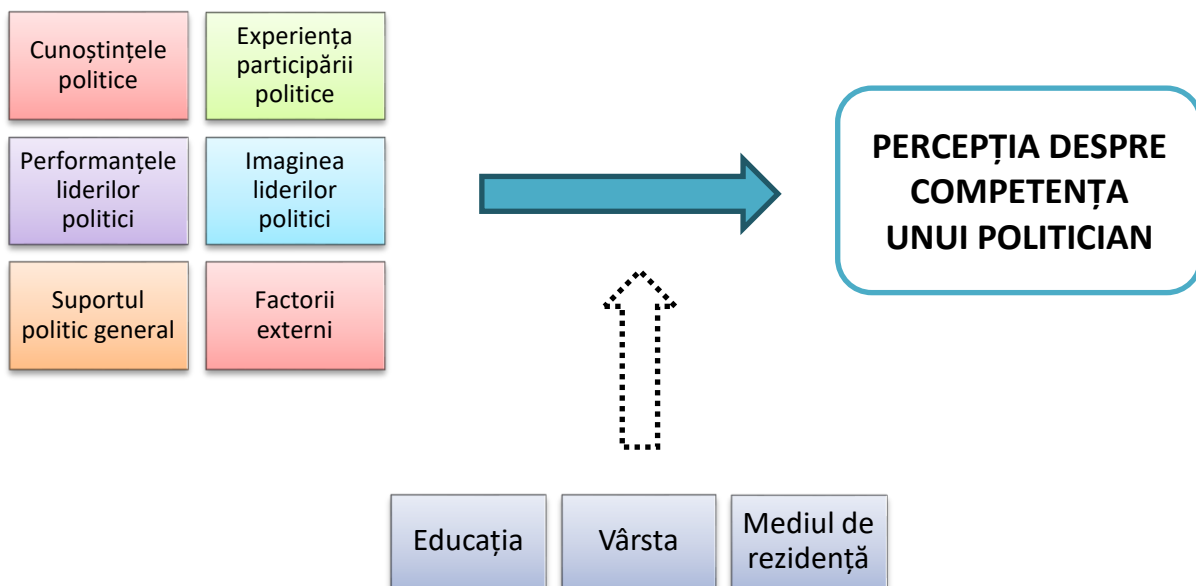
Cunoștințele politice

Experiența participării politice

Performanțele liderilor politici

Imaginea liderilor politici

Suportul politic general

Factorii externi

PERCEPȚIA DESPRE COMPETENȚA UNUI POLITICIAN

Educația

Vârsta

Mediul de rezidență